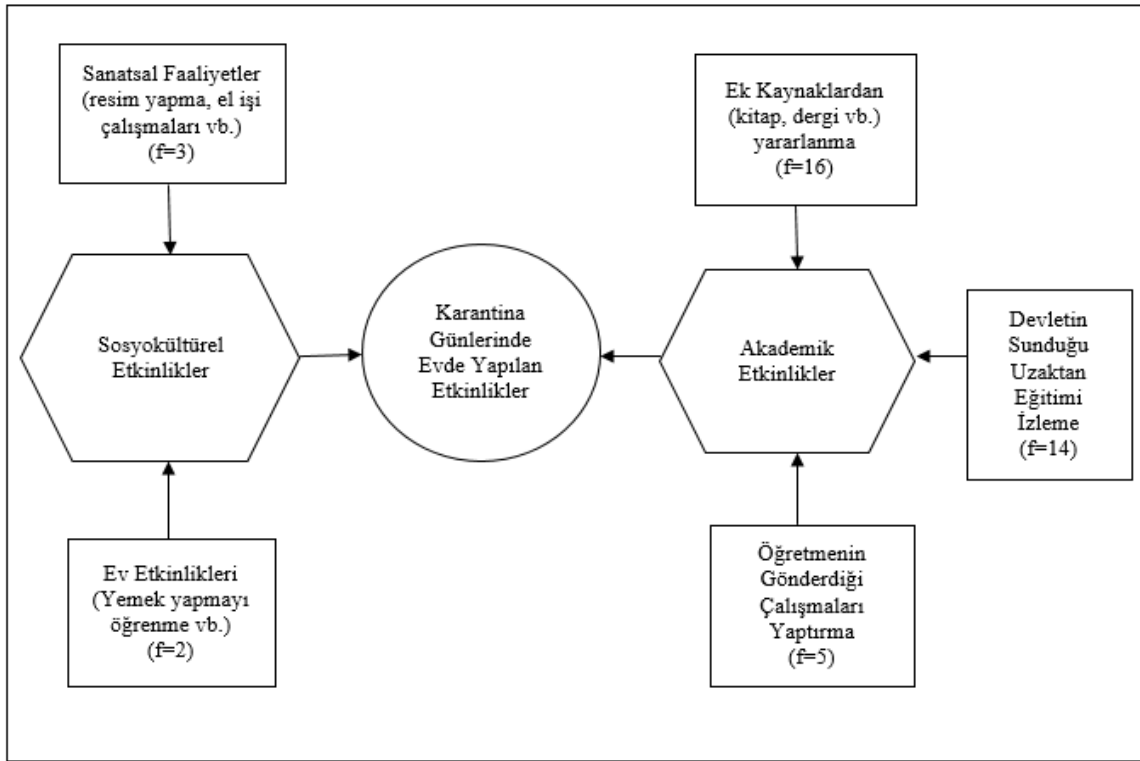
Sanatsal Faaliyetler (resim yapma, el işi çalışmaları vb.) (f=3)

Ek Kaynaklardan (kitap, dergi vb.) yararlanma (f=16)

Sosyokültürel Etkinlikler

Karantina Günlerinde Evde Yapılan Etkinlikler

Akademik Etkinlikler

Devletin Sunduğu Uzaktan Eğitimi İzleme (f=14)

Ev Etkinlikleri (Yemek yapmayı öğrenme vb.) (f=2)

Öğretmenin Gönderdiği Çalışmaları Yaptırma (f=5)